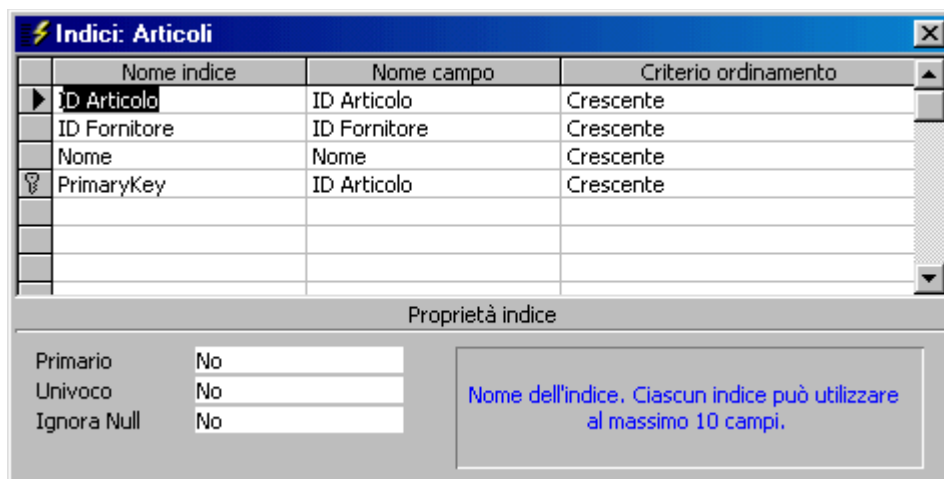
Indici: Articoli

| Nome indice | Nome campo | Criterio ordinamento |
|---|---|---|
| ID Articolo | ID Articolo | Crescente |
| ID Fornitore | ID Fornitore | Crescente |
| Nome | Nome | Crescente |
| PrimaryKey | ID Articolo | Crescente |

Proprietà indice

Primario No
Univoco No
Ignora Null No

Nome dell'indice. Ciascun indice può utilizzare al massimo 10 campi.